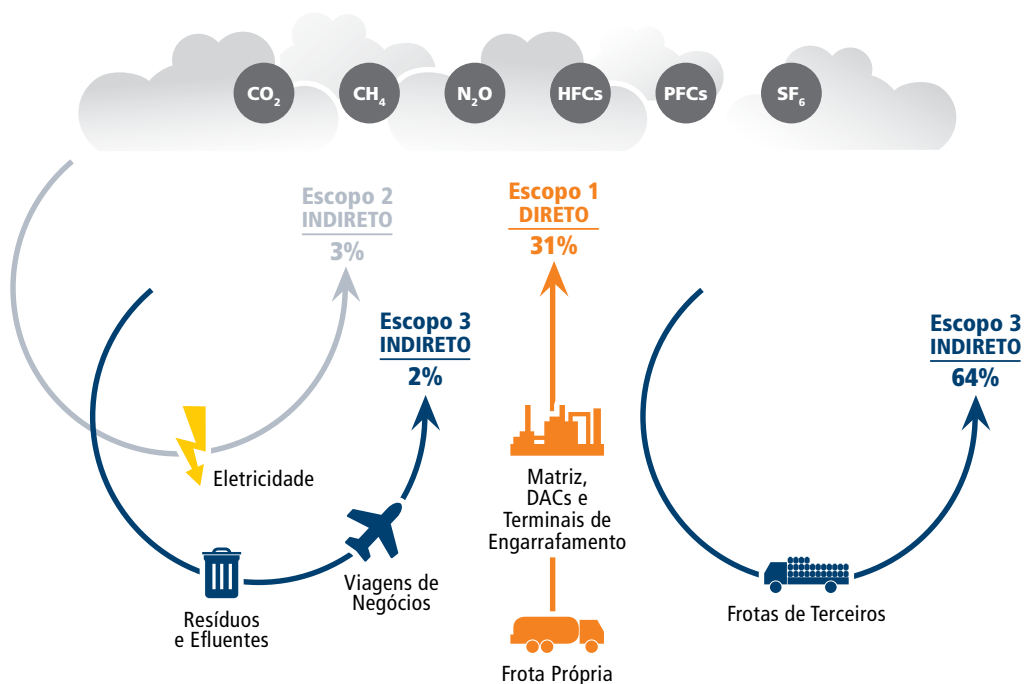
$CO_2$ $CH_4$ $N_2O$ HFCs PFCs $SF_6$

Escopo 2
INDIRETO
3%

Escopo 1
DIRETO
31%

Escopo 3
INDIRETO
2%

Escopo 3
INDIRETO
64%

Eletricidade

Matriz, DACs e Terminais de Engarrafamento

Resíduos e Efluentes

Viagens de Negócios

Frotas de Terceiros

Frota Própria